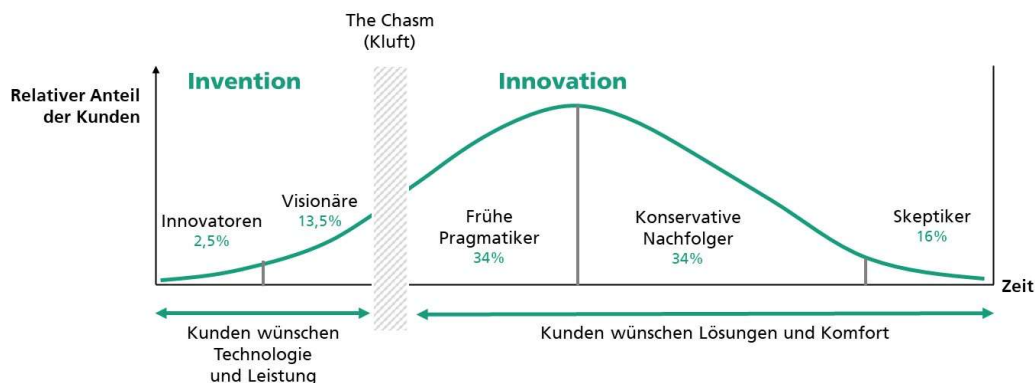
The Chasm
(Kluft)

Relativer Anteil der Kunden

Invention

Innovation

Innovatoren
2,5%

Visionäre
13,5%

Frühe Pragmatiker
34%

Konservative Nachfolger
34%

Skeptiker
16%

Zeit

Kunden wünschen Technologie und Leistung

Kunden wünschen Lösungen und Komfort